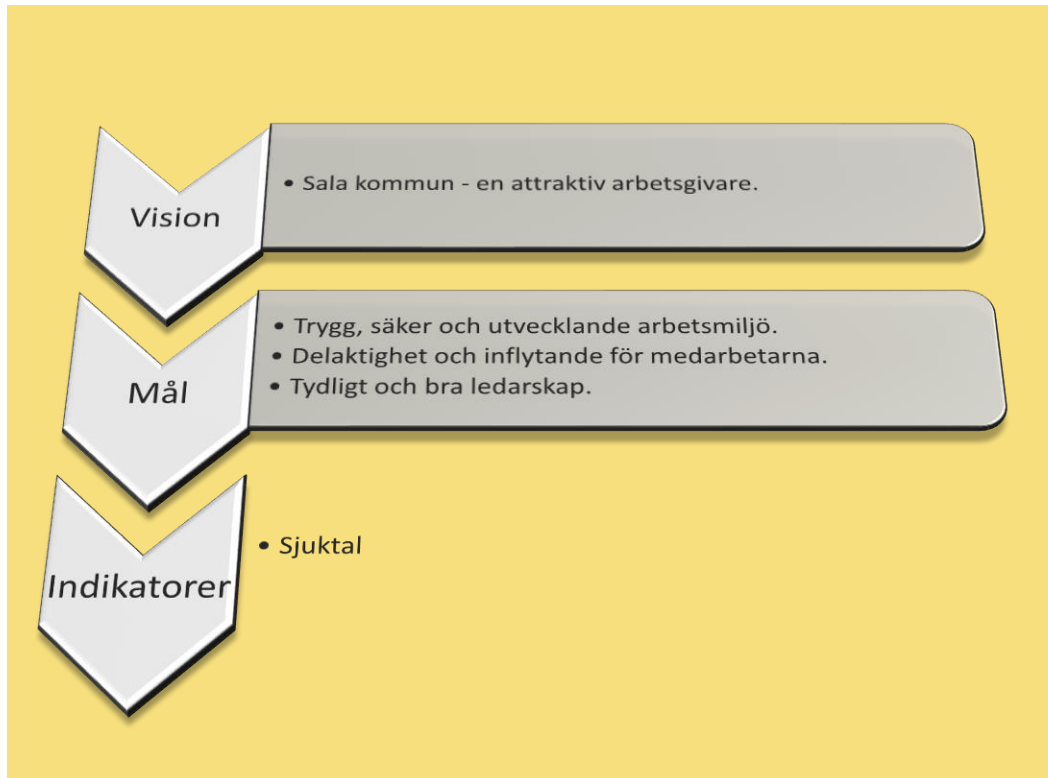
Vision

• Sala kommun - en attraktiv arbetsgivare.

Mål

• Trygg, säker och utvecklande arbetsmiljö.
• Delaktighet och inflytande för medarbetarna.
• Tydligt och bra ledarskap.

Indikatorer

• Sjuktal